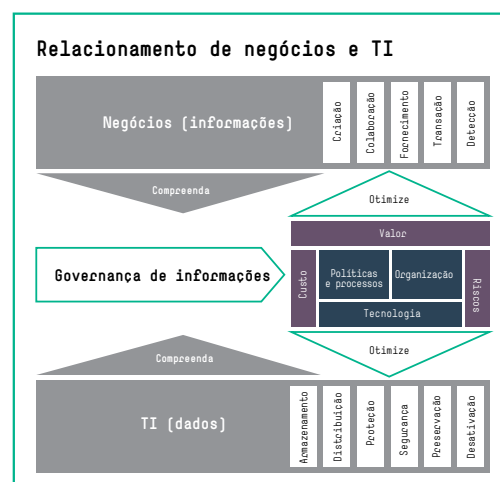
Relacionamento de negócios e TI

Negócios (informações)

Criação

Colaboração

Fornecimento

Transação

Detecção

Compreenda

Otimize

Valor

Governança de informações

Custo

Políticas e processos

Organização

Riscos

Tecnologia

Compreenda

Otimize

TI (dados)

Armazenamento

Distribuição

Proteção

Segurança

Preservação

Desativação